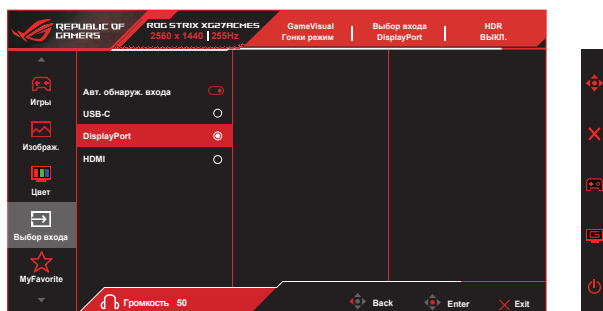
REPUBLIC OF GAMERS

ROG STRIX XG27ACMES
2560 x 1440 | 255Hz

GameVisual
Гонки режим

Выбор входа
DisplayPort

HDR
ВЫКЛ.

Игры

Изображ.

Цвет

Выбор входа

MyFavorite

Авт. обнаруж. входа

USB-C

DisplayPort

HDMI

Громкость 50

Back

Enter

Exit